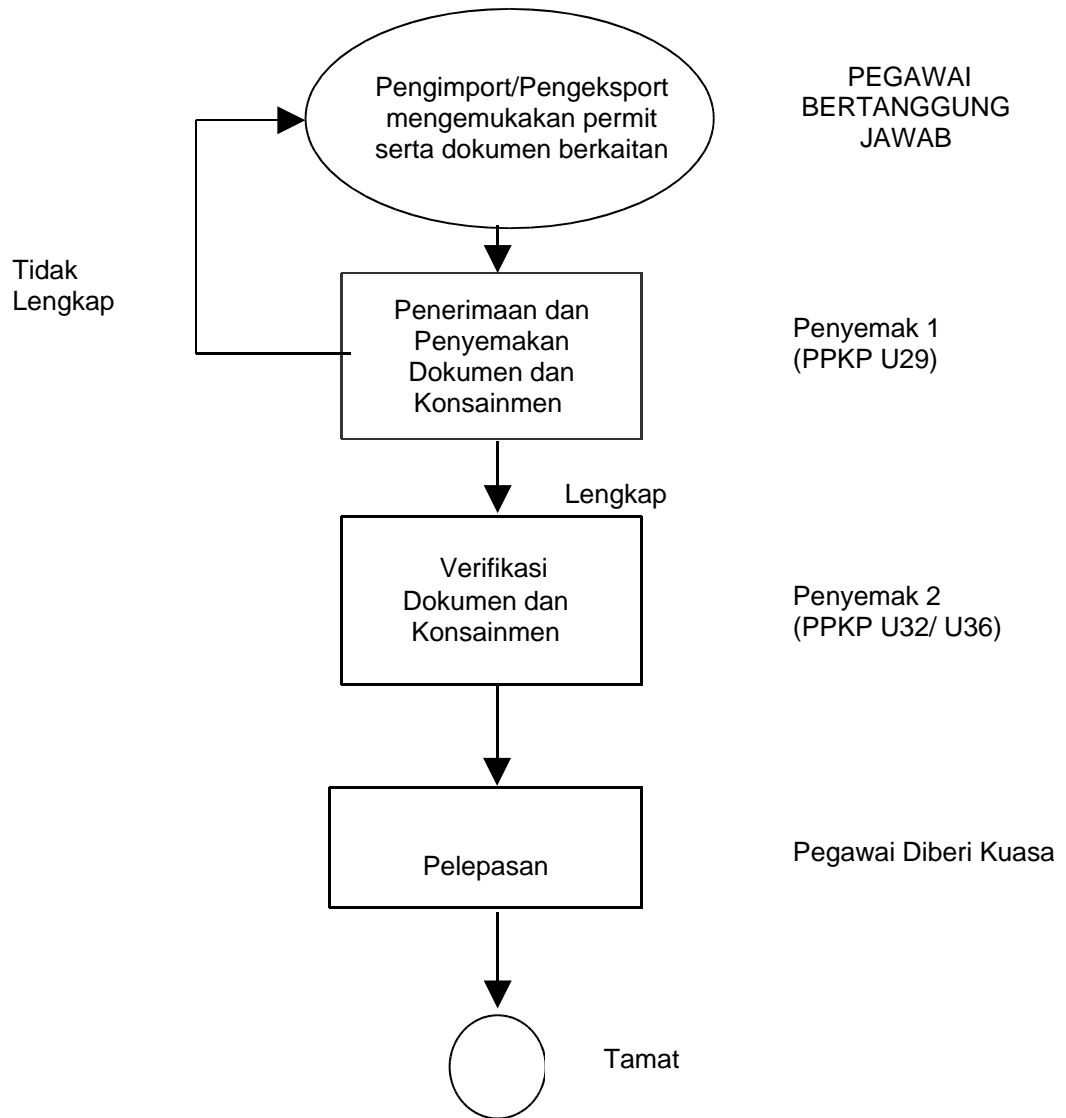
Pengimport/Pengeksport mengemukakan permit serta dokumen berkaitan

PEGAWAI BERTANGGUNG JAWAB

Tidak Lengkap

Penerimaan dan Penyemakan Dokumen dan Konsainmen

Penyemak 1 (PPKP U29)

Lengkap

Verifikasi Dokumen dan Konsainmen

Penyemak 2 (PPKP U32/ U36)

Pelepasan

Pegawai Diberi Kuasa

Tamat